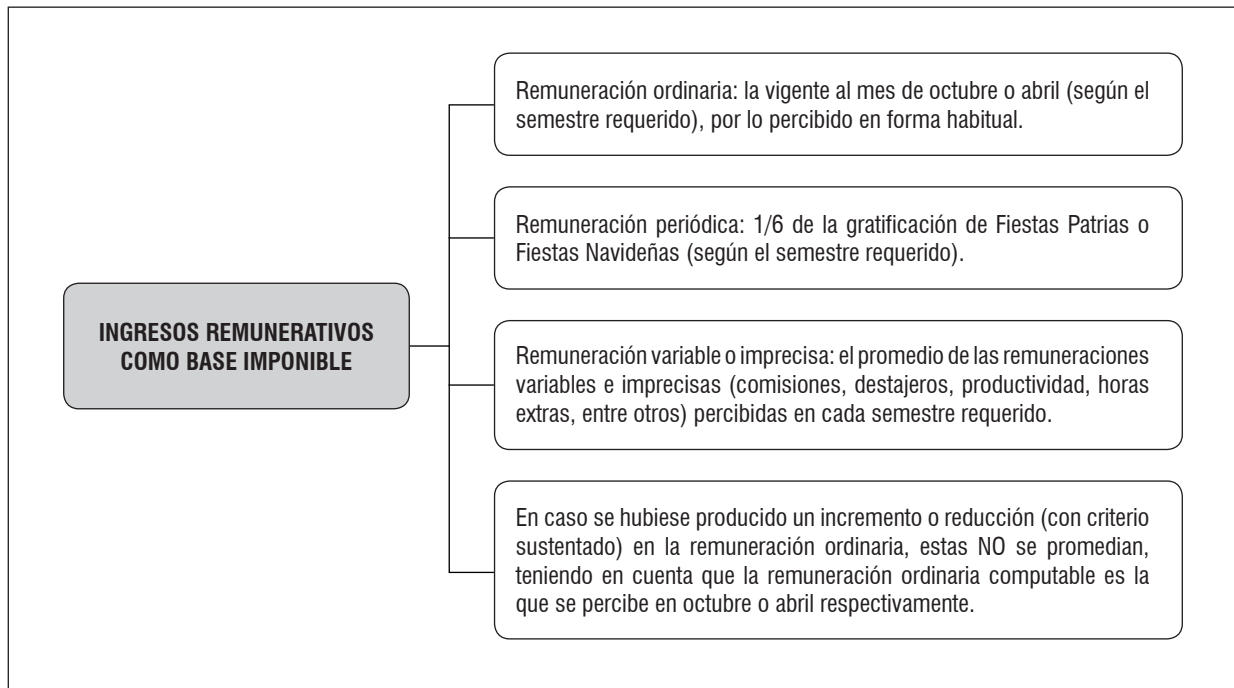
INGRESOS REMUNERATIVOS COMO BASE IMPONIBLE

Remuneración ordinaria: la vigente al mes de octubre o abril (según el semestre requerido), por lo percibido en forma habitual.

Remuneración periódica: 1/6 de la gratificación de Fiestas Patrias o Fiestas Navideñas (según el semestre requerido).

Remuneración variable o imprecisa: el promedio de las remuneraciones variables e imprecisas (comisiones, destajeros, productividad, horas extras, entre otros) percibidas en cada semestre requerido.

En caso se hubiese producido un incremento o reducción (con criterio sustentado) en la remuneración ordinaria, estas NO se promedian, teniendo en cuenta que la remuneración ordinaria computable es la que se percibe en octubre o abril respectivamente.